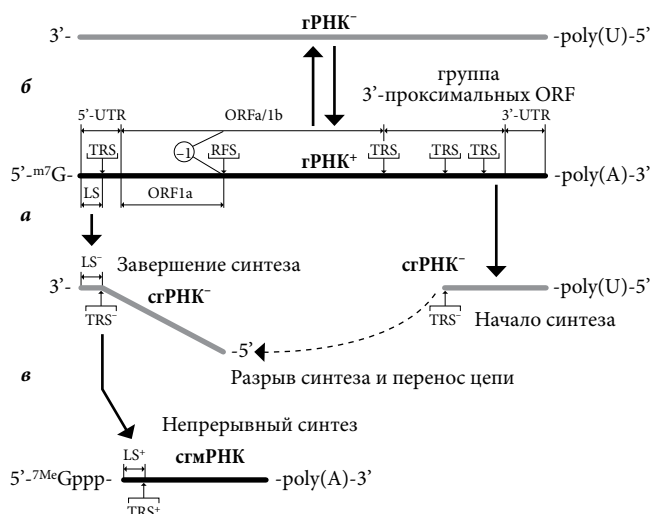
3'- **гРНК⁻** -poly(U)-5'

**б** группа 3'-проксимальных ORF

5'-UTR ORFa/1b 3'-UTR

TRS −1 RFS TRS TRS TRS

5'-$^{m7}$G- **гРНК⁺** -poly(A)-3'

LS ORF1a

**а**

LS⁻ Завершение синтеза

3'- **сгРНК⁻** **сгРНК⁻** -poly(U)-5'

TRS⁻ TRS⁻ Начало синтеза

-5'

**в** Разрыв синтеза и перенос цепи

Непрерывный синтез

LS⁺

5'-$^{7Me}$Gppp- **сгмРНК** -poly(A)-3'

TRS⁺